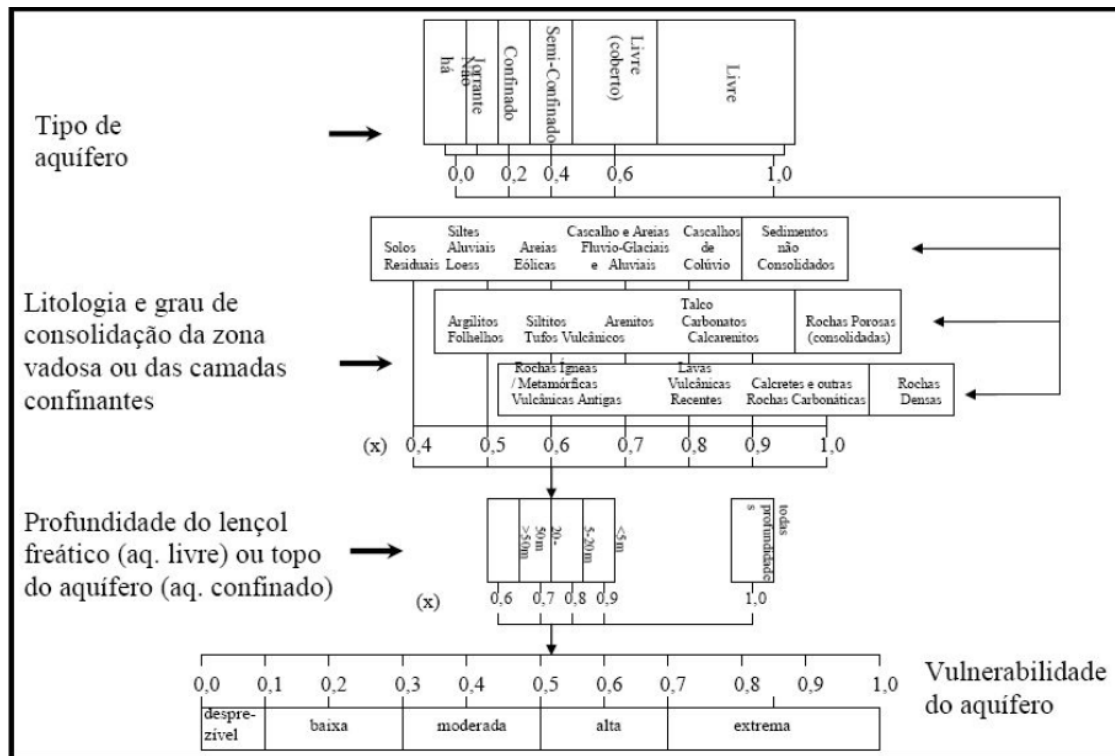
Tipo de aquífero

Não há

Jorrante

Confinado

Semi-Confinado

Livre (coberto)

Livre

0,0 0,2 0,4 0,6 1,0

Litologia e grau de consolidação da zona vadosa ou das camadas confinantes

Solos Residuais

Siltes Aluviais Loess

Areias Eólicas

Cascalho e Areias Fluvio-Glaciais e Aluviais

Cascalhos de Colúvio

Sedimentos não Consolidados

Argilitos Folhelhos

Siltitos Tufos Vulcânicos

Arenitos

Talco Carbonatos Calcarenitos

Rochas Porosas (consolidadas)

Rochas Ígneas / Metamórficas Vulcânicas Antigas

Lavas Vulcânicas Recentes

Calcretes e outras Rochas Carbonáticas

Rochas Densas

(x) 0,4 0,5 0,6 0,7 0,8 0,9 1,0

Profundidade do lençol freático (aq. livre) ou topo do aquífero (aq. confinado)

>50m

20-50m

5-20m

<5m

todas profundidades

(x) 0,6 0,7 0,8 0,9 1,0

0,0 0,1 0,2 0,3 0,4 0,5 0,6 0,7 0,8 0,9 1,0

Vulnerabilidade do aquífero

| desprezível | baixa | moderada | alta | extrema |